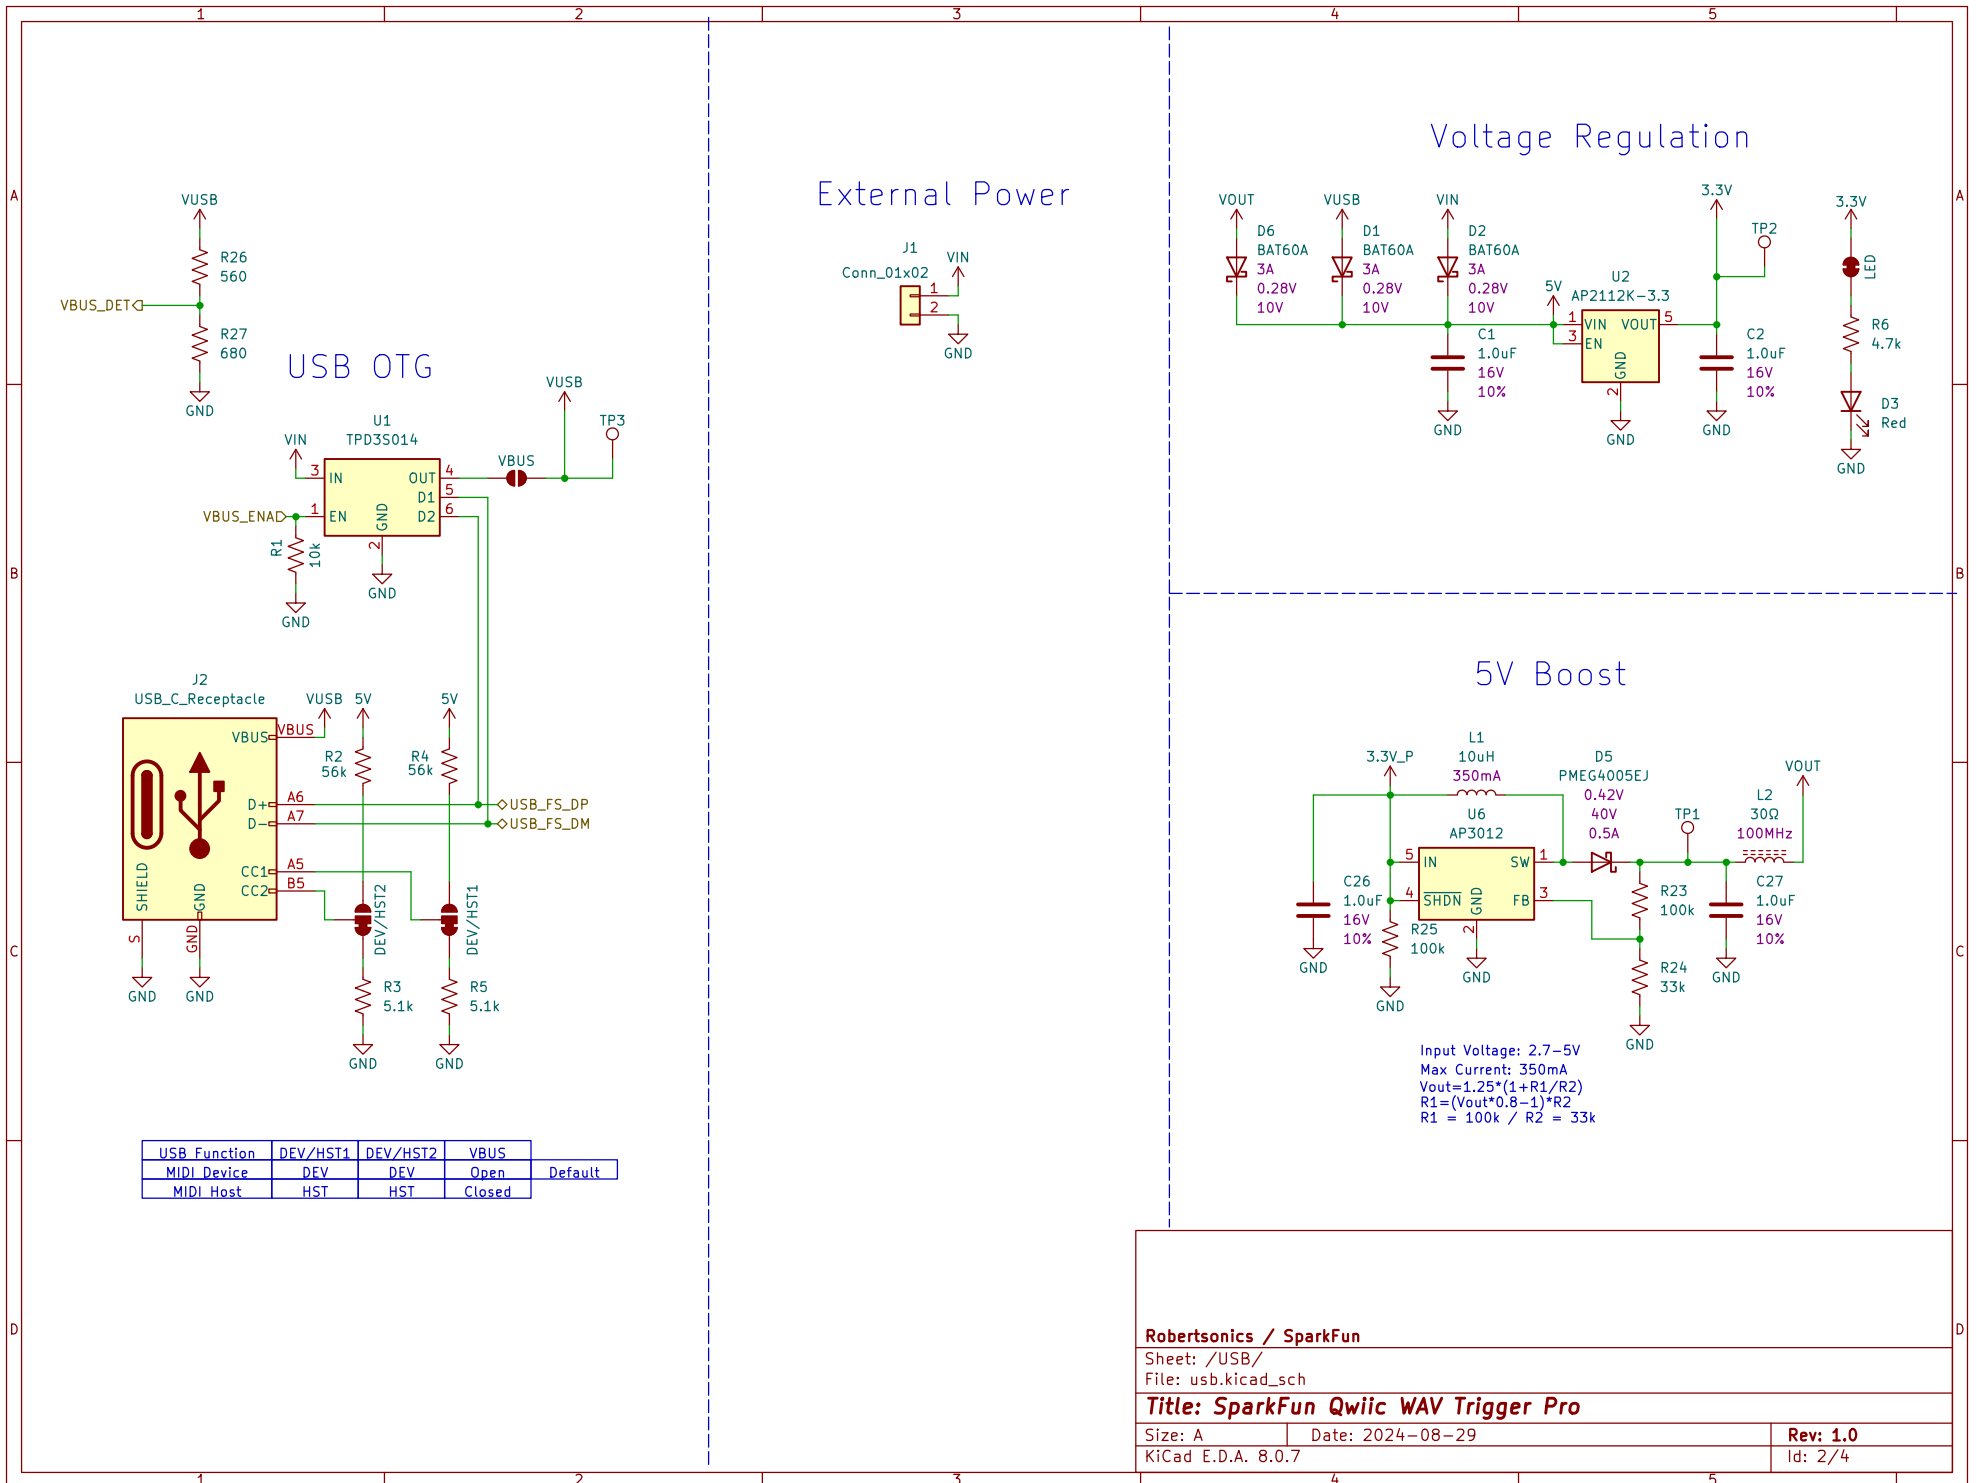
1 2 3 4 5

A

VUSB
R26
560
VBUS_DET
R27
680
GND

USB OTG

U1
TPD3S014
VIN
3 IN OUT 4
1 EN D1 5
D2 6
GND
2
VBUS_ENAD
R1
10k
GND
GND
VBUS
VUSB
TP3

External Power

J1
Conn_01x02
VIN
1
2
GND

Voltage Regulation

VOUT
D6
BAT60A
3A
0.28V
10V
VUSB
D1
BAT60A
3A
0.28V
10V
VIN
D2
BAT60A
3A
0.28V
10V
5V
U2
AP2112K-3.3
1 VIN VOUT 5
3 EN
GND
2
C1
1.0uF
16V
10%
GND
GND
3.3V
TP2
C2
1.0uF
16V
10%
GND
3.3V
LED
R6
4.7k
D3
Red
GND

B

J2
USB_C_Receptacle
VBUS
VBUS
D+ A6
D- A7
CC1 A5
CC2 B5
SHIELD
GND
S
GND
GND
GND
VUSB
5V
R2
56k
5V
R4
56k
USB_FS_DP
USB_FS_DM
DEV/HST2
DEV/HST1
R3
5.1k
R5
5.1k
GND
GND

5V Boost

3.3V_P
L1
10uH
350mA
D5
PMEG4005EJ
0.42V
40V
0.5A
VOUT
L2
30Ω
100MHz
U6
AP3012
TP1
5 IN SW 1
4 $\overline{SHDN}$ FB 3
GND
2
C26
1.0uF
16V
10%
GND
R25
100k
GND
GND
R23
100k
R24
33k
GND
C27
1.0uF
16V
10%
GND

C

Input Voltage: 2.7–5V
Max Current: 350mA
Vout=1.25*(1+R1/R2)
R1=(Vout*0.8–1)*R2
R1 = 100k / R2 = 33k

| USB Function | DEV/HST1 | DEV/HST2 | VBUS | |
|---|---|---|---|---|
| MIDI Device | DEV | DEV | Open | Default |
| MIDI Host | HST | HST | Closed | |

D

Robertsonics / SparkFun
Sheet: /USB/
File: usb.kicad_sch
Title: SparkFun Qwiic WAV Trigger Pro
Size: A Date: 2024-08-29 Rev: 1.0
KiCad E.D.A. 8.0.7 Id: 2/4